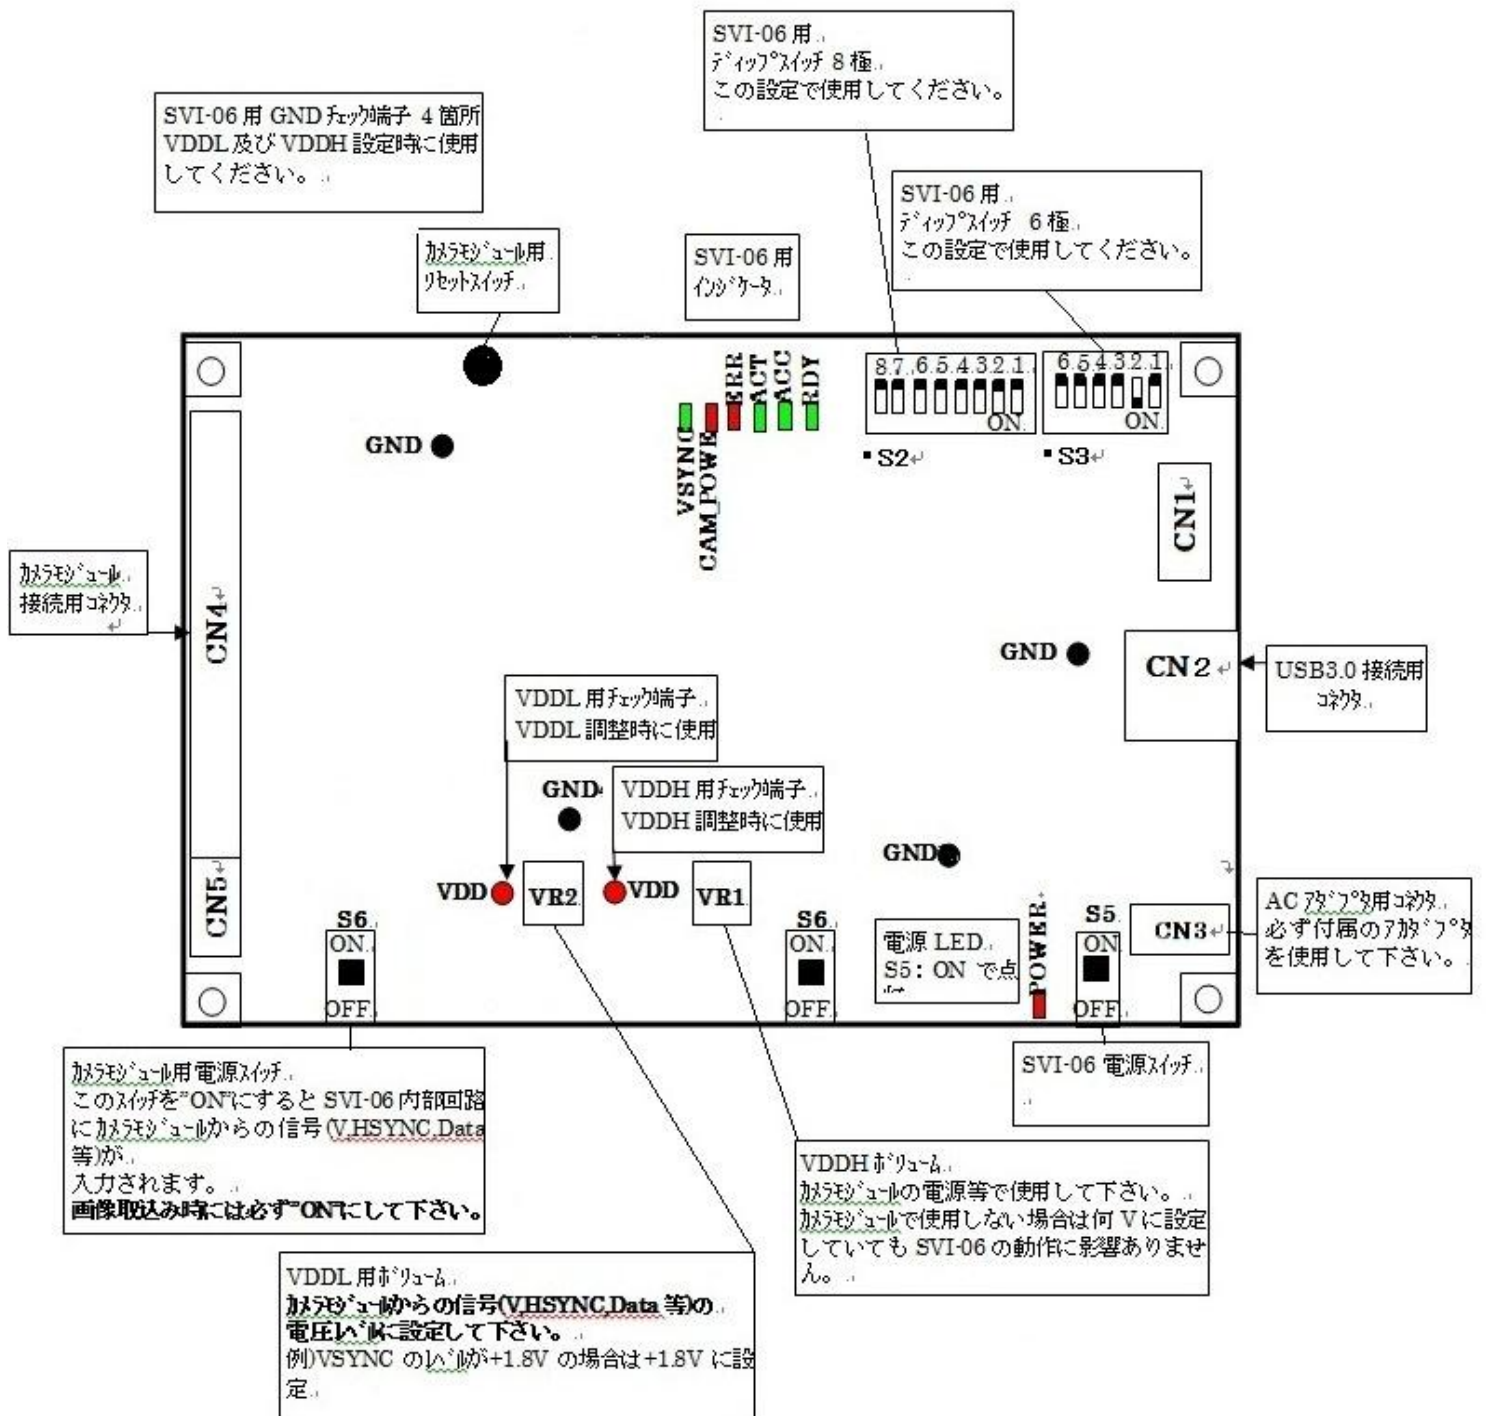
SVI-06 用
ﾃﾞｨｯﾌﾟｽｲｯﾁ 8 極
この設定で使用してください。

SVI-06 用 GND ﾁｪｯｸ端子 4 箇所
VDDL 及び VDDH 設定時に使用してください。

SVI-06 用
ﾃﾞｨｯﾌﾟｽｲｯﾁ 6 極
この設定で使用してください。

ｶﾒﾗﾓｼﾞｭｰﾙ用
ﾘｾｯﾄｽｲｯﾁ

SVI-06 用
ｲﾝｼﾞｹｰﾀ

ERR
ACT
ACC
RDY
VSYNC
CAM_POWE

8 7 6 5 4 3 2 1
ON
S2

6 5 4 3 2 1
ON
S3

GND

CN1

ｶﾒﾗﾓｼﾞｭｰﾙ
接続用ｺﾈｸﾀ

CN4

GND

CN 2

USB3.0 接続用
ｺﾈｸﾀ

VDDL 用ﾁｪｯｸ端子
VDDL 調整時に使用

GND

VDDH 用ﾁｪｯｸ端子
VDDH 調整時に使用

GND

CN5

VDD
VR2
VDD
VR1

S6
ON
OFF

S6
ON
OFF

電源 LED
S5：ON で点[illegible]

POWER

S5
ON
OFF

CN3

AC ｱﾀﾞﾌﾟﾀ用ｺﾈｸﾀ
必ず付属のｱﾀﾞﾌﾟﾀ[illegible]を使用して下さい。

ｶﾒﾗﾓｼﾞｭｰﾙ用電源ｽｲｯﾁ
このｽｲｯﾁを"ON"にすると SVI-06 内部回路にｶﾒﾗﾓｼﾞｭｰﾙからの信号 (V,HSYNC,Data 等)が
入力されます。
画像取込み時には必ず"ON"にして下さい。

SVI-06 電源ｽｲｯﾁ

VDDH ﾎﾞﾘｭｰﾑ
ｶﾒﾗﾓｼﾞｭｰﾙの電源等で使用して下さい。
ｶﾒﾗﾓｼﾞｭｰﾙで使用しない場合は何 V に設定していても SVI-06 の動作に影響ありません。

VDDL 用ﾎﾞﾘｭｰﾑ
ｶﾒﾗﾓｼﾞｭｰﾙからの信号(V,HSYNC,Data 等)の電圧ﾚﾍﾞﾙに設定して下さい。
例)VSYNC のﾚﾍﾞﾙが+1.8V の場合は+1.8V に設定